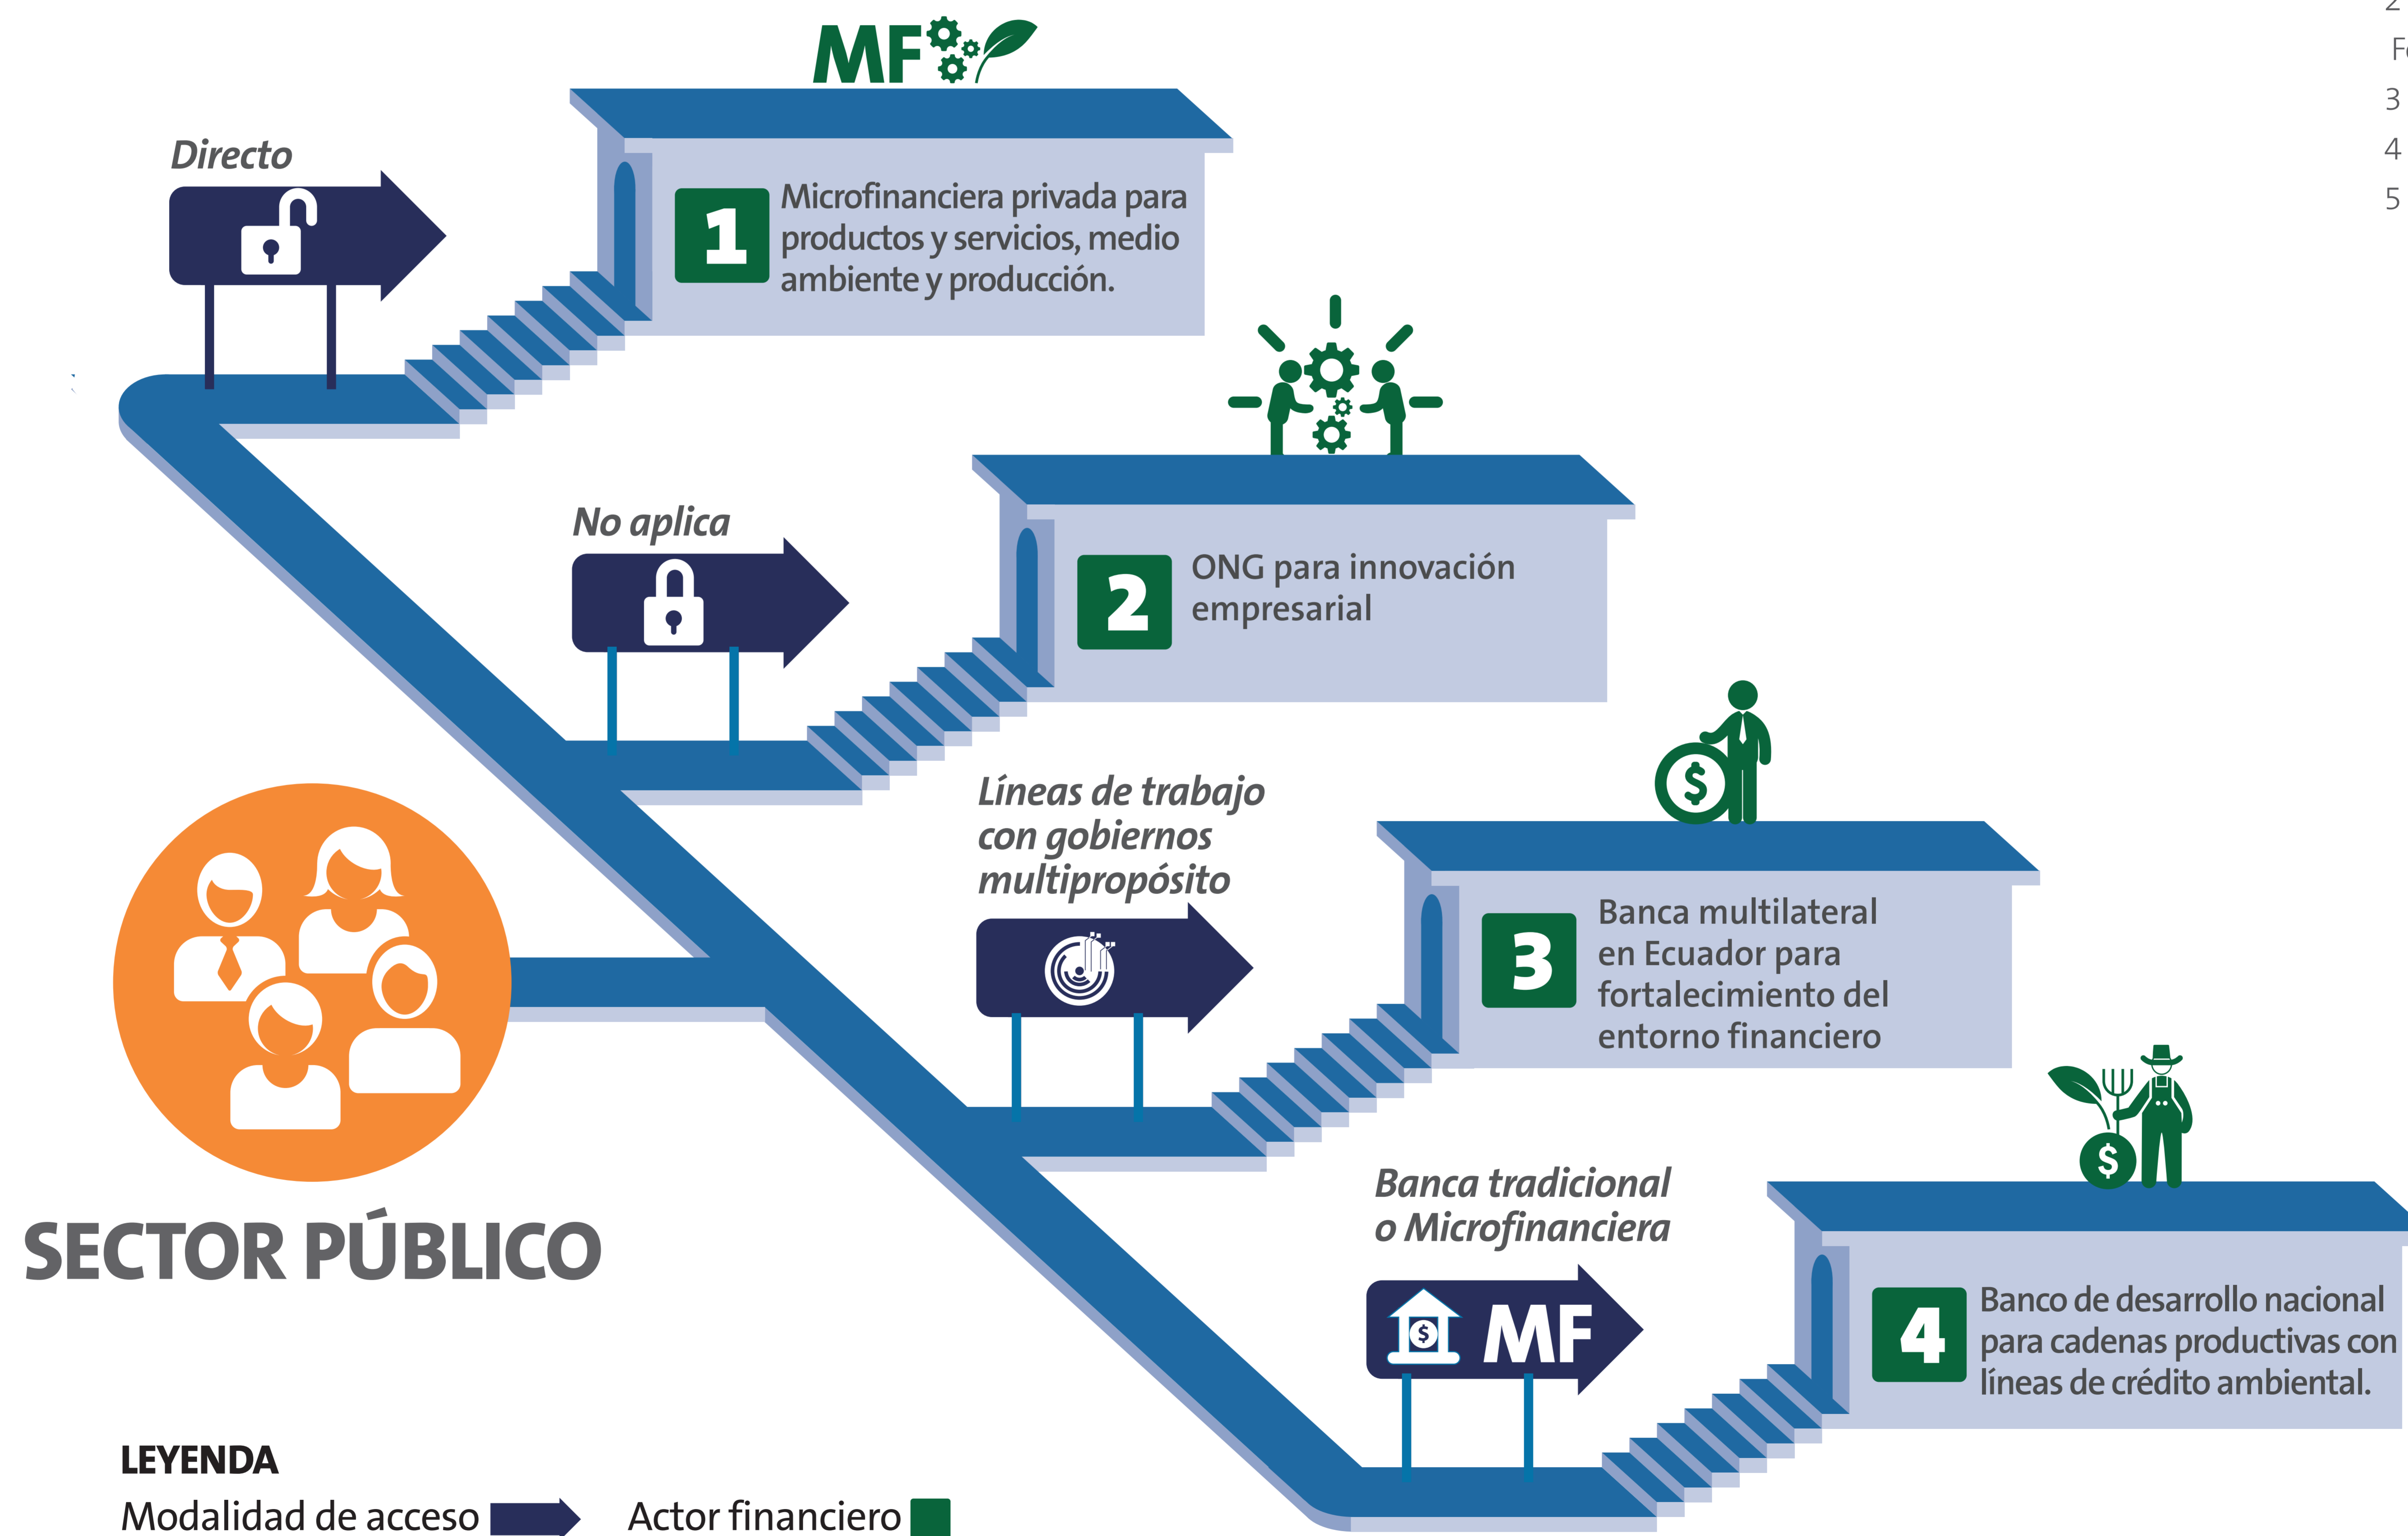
MF

Directo

1 Microfinanciera privada para productos y servicios, medio ambiente y producción.

No aplica

2 ONG para innovación empresarial

Líneas de trabajo con gobiernos multipropósito

3 Banca multilateral en Ecuador para fortalecimiento del entorno financiero

Banca tradicional o Microfinanciera

MF

4 Banco de desarrollo nacional para cadenas productivas con líneas de crédito ambiental.

SECTOR PÚBLICO

LEYENDA

Modalidad de acceso

Actor financiero